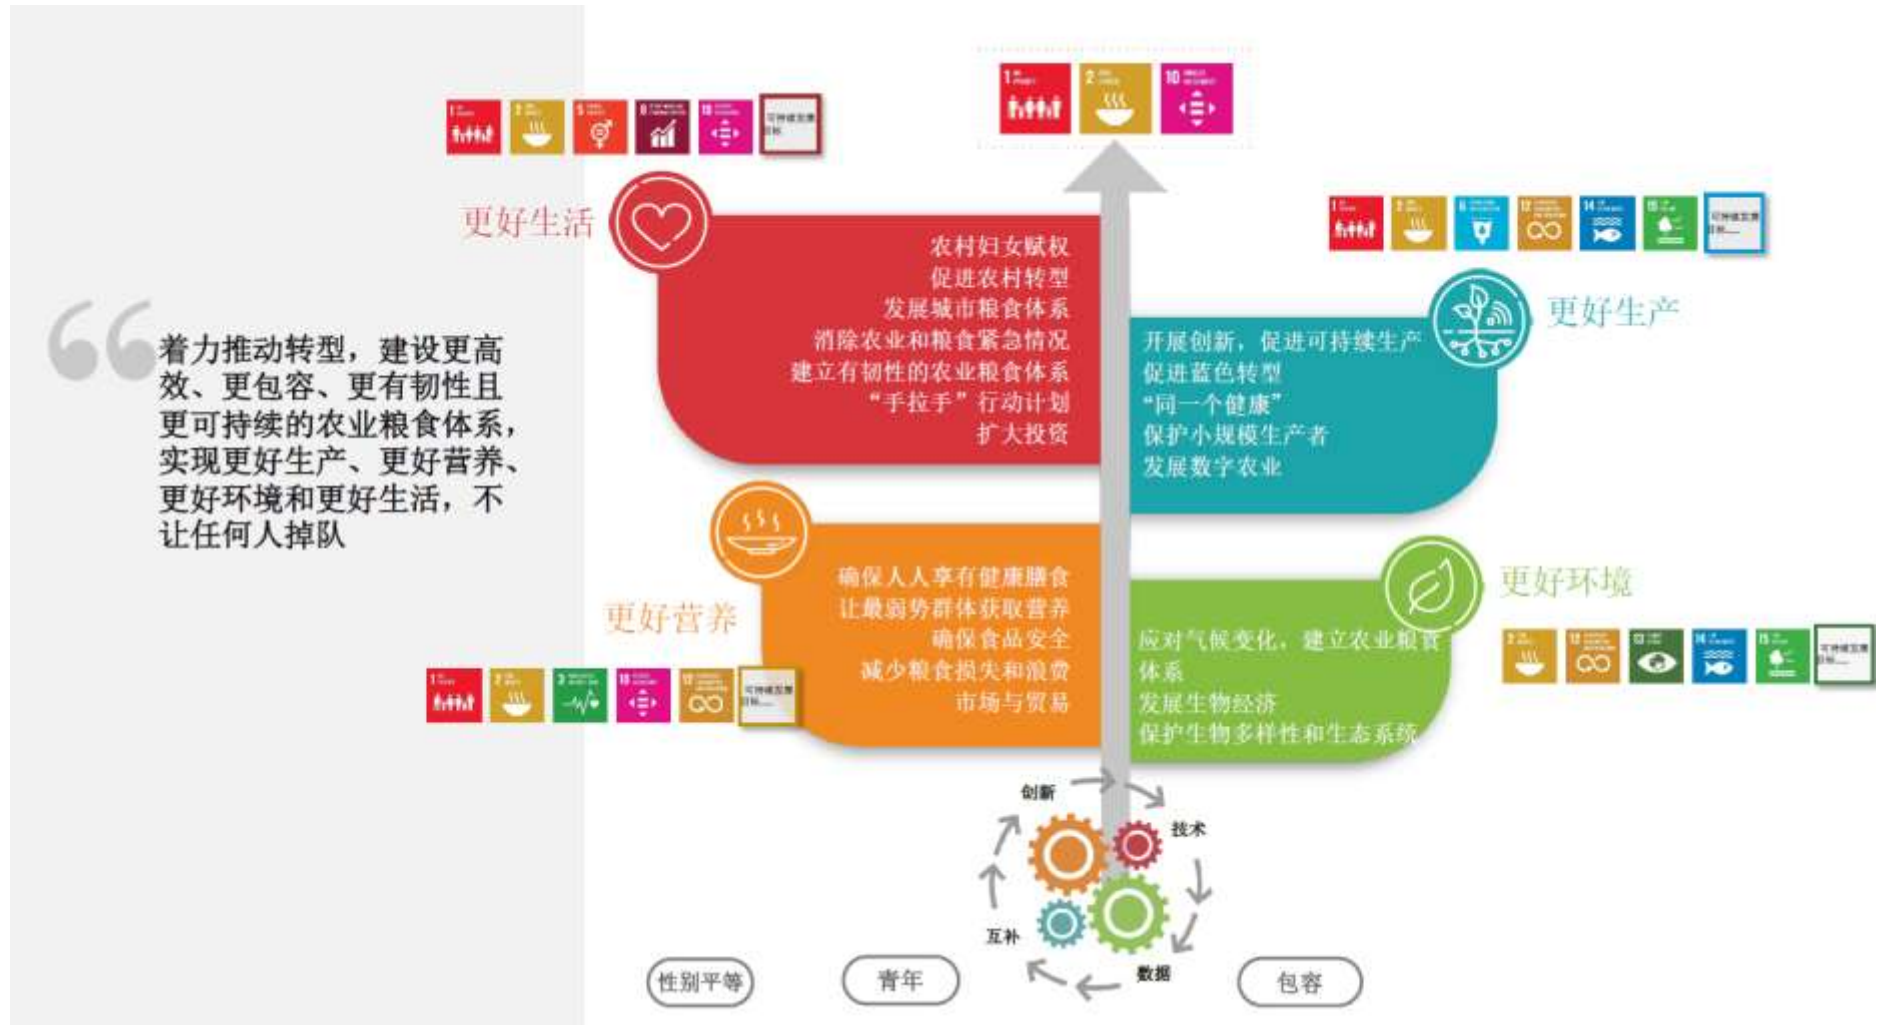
着力推动转型，建设更高效、更包容、更有韧性且更可持续的农业粮食体系，实现更好生产、更好营养、更好环境和更好生活，不让任何人掉队

更好生活

农村妇女赋权
促进农村转型
发展城市粮食体系
消除农业和粮食紧急情况
建立有韧性的农业粮食体系
“手拉手”行动计划
扩大投资

更好生产

开展创新，促进可持续生产
促进蓝色转型
“同一个健康”
保护小规模生产者
发展数字农业

更好营养

确保人人享有健康膳食
让最弱势群体获取营养
确保食品安全
减少粮食损失和浪费
市场与贸易

更好环境

应对气候变化，建立农业粮食体系
发展生物经济
保护生物多样性和生态系统

创新
技术
数据
互补

性别平等
青年
包容